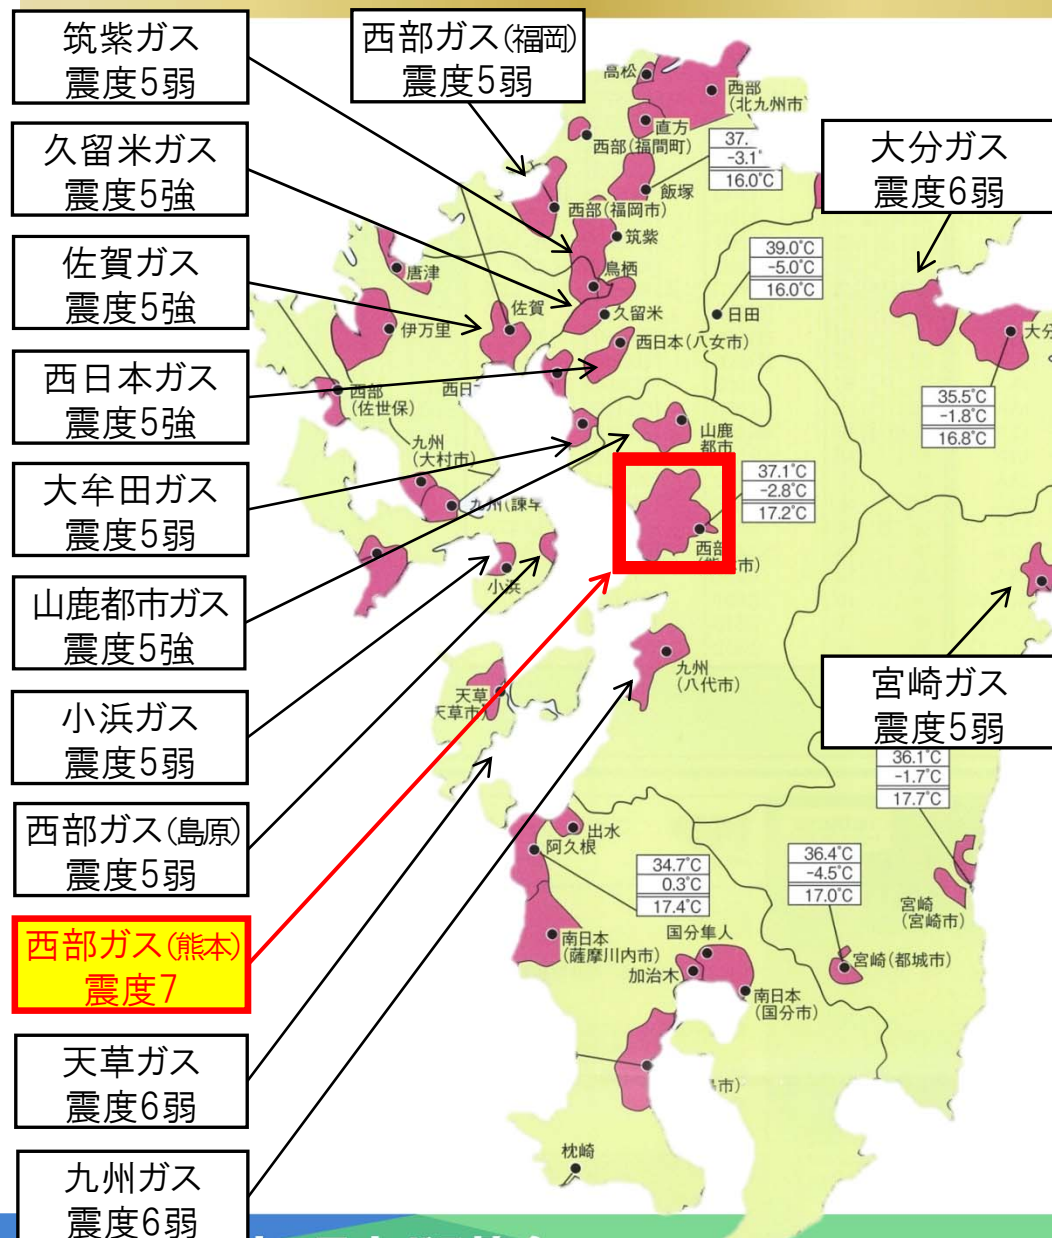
筑紫ガス
震度5弱

西部ガス(福岡)
震度5弱

久留米ガス
震度5強

大分ガス
震度6弱

佐賀ガス
震度5強

西日本ガス
震度5強

大牟田ガス
震度5弱

山鹿都市ガス
震度5強

小浜ガス
震度5弱

西部ガス(島原)
震度5弱

西部ガス(熊本)
震度7

天草ガス
震度6弱

九州ガス
震度6弱

宮崎ガス
震度5弱

高松
西部
(北九州市)
直方
西部(福間町)
37.
-3.1
16.0°C
飯塚
西部(福岡市)
筑紫
39.0°C
-5.0°C
16.0°C
唐津
鳥栖
佐賀
久留米
日田
伊万里
西日本(八女市)
大分
西部
(佐世保)
西日
35.5°C
-1.8°C
16.8°C
九州
(大村市)
山鹿
都市
37.1°C
-2.8°C
17.2°C
九州(諫早
西部
市)
小浜
九州
(八代市)
天草
天草市
36.1°C
-1.7°C
17.7°C
出水
阿久根
34.7°C
0.3°C
17.4°C
36.4°C
-4.5°C
17.0°C
宮崎
(宮崎市)
南日本
(薩摩川内市)
国分隼人
加治木
宮崎(都城市)
南日本
(国分市)
市)
枕崎